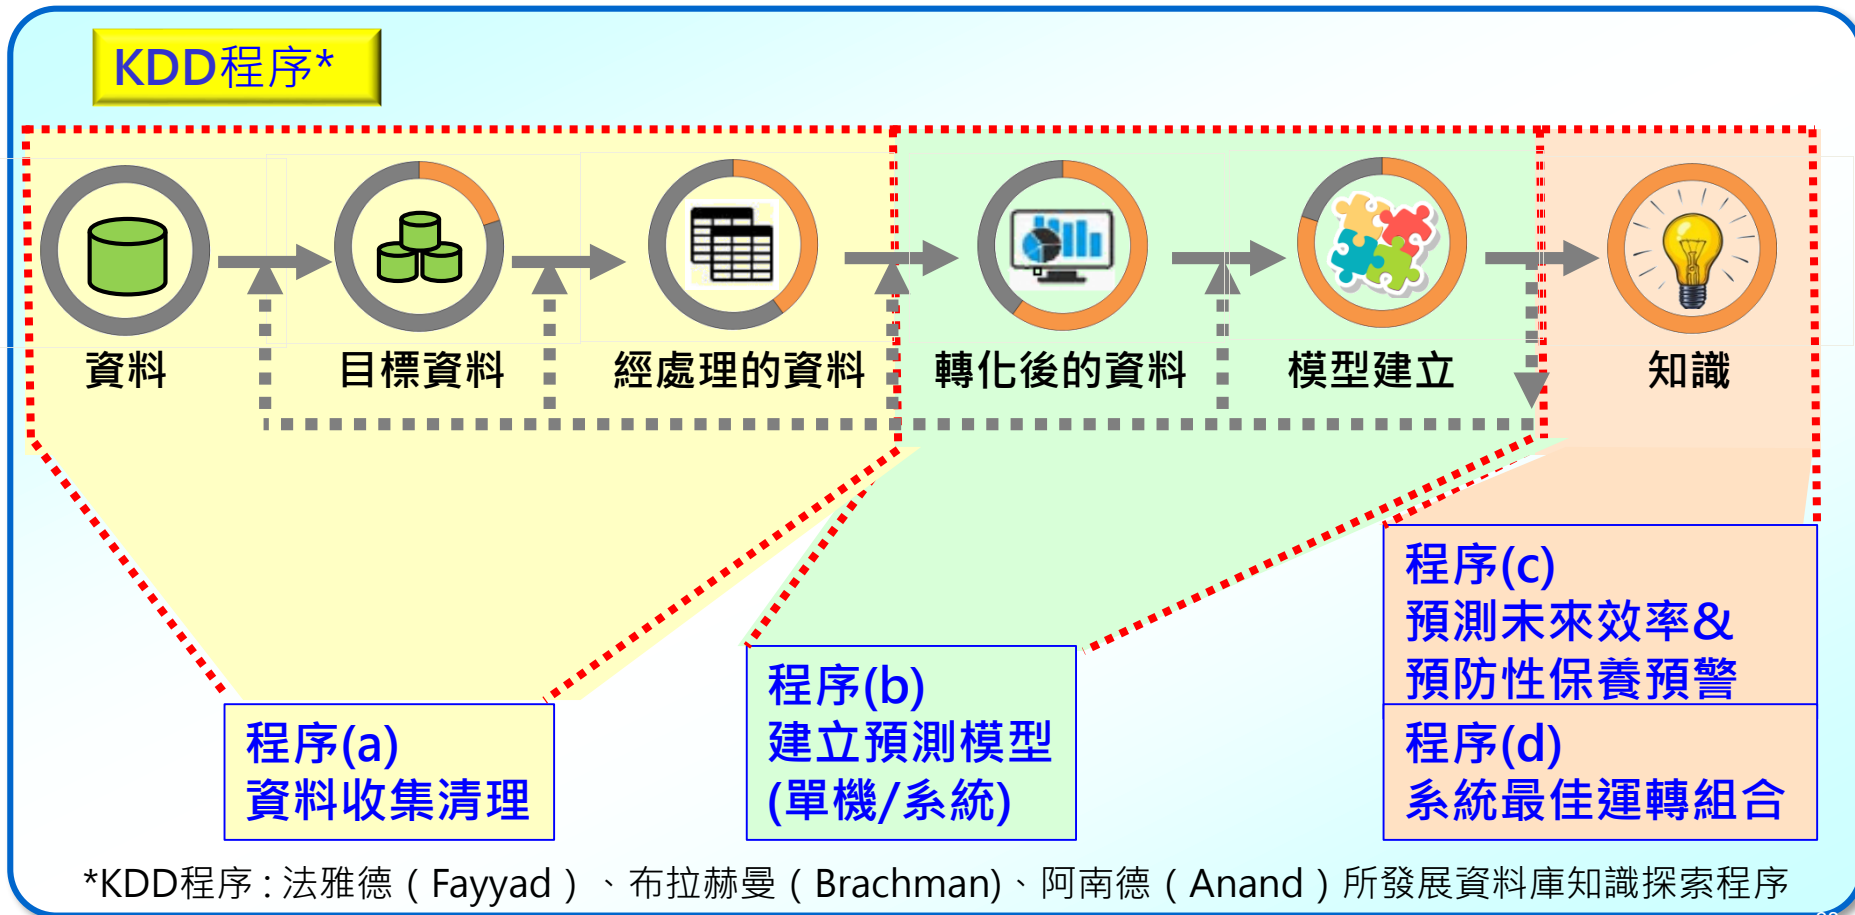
KDD程序*

資料

目標資料

經處理的資料

轉化後的資料

模型建立

知識

程序(a)
資料收集清理

程序(b)
建立預測模型
(單機/系統)

程序(c)
預測未來效率&
預防性保養預警

程序(d)
系統最佳運轉組合

*KDD程序：法雅德（Fayyad）、布拉赫曼（Brachman)、阿南德（Anand）所發展資料庫知識探索程序